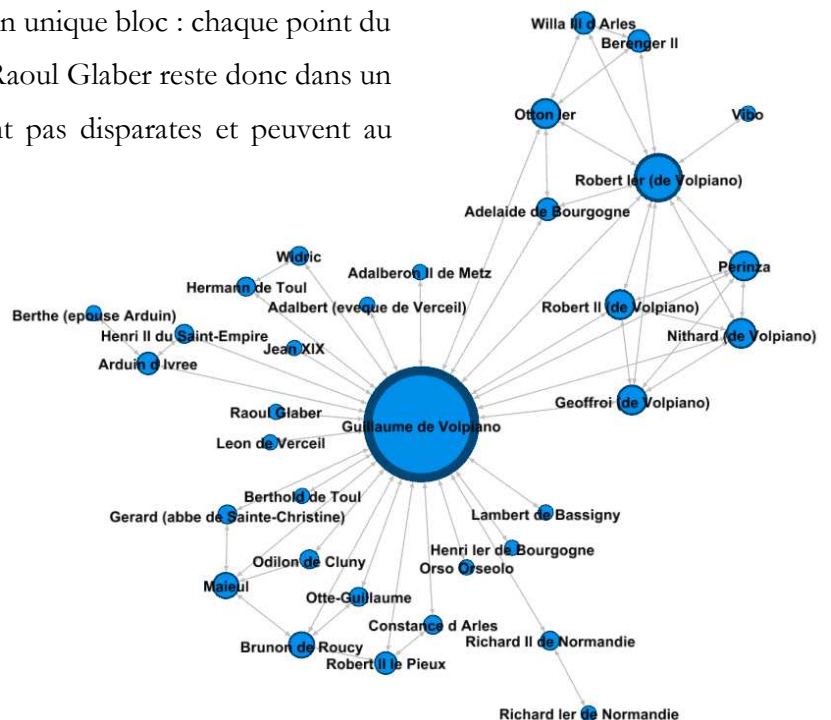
n unique bloc : chaque point du Raoul Glaber reste donc dans un t pas disparates et peuvent au

Willa II d Arles
Berenger II
Otton Ier
Vibo
Robert Ier (de Volpiano)
Adelaide de Bourgogne
Widric
Adalberon II de Metz
Perinza
Hermann de Toul
Adalbert (eveque de Verceil)
Robert II (de Volpiano)
Berthe (epouse Arduin)
Henri II du Saint-Empire
Nithard (de Volpiano)
Jean XIX
Arduin d Ivree
Geoffroi (de Volpiano)
Raoul Glaber
Guillaume de Volpiano
Leon de Verceil
Berthold de Toul
Gerard (abbe de Sainte-Christine)
Lambert de Bassigny
Henri Ier de Bourgogne
Odilon de Cluny
Orso Orseolo
Maieul
Otte-Guillaume
Constance d Arles
Richard II de Normandie
Brunon de Roucy
Robert II le Pieux
Richard Ier de Normandie